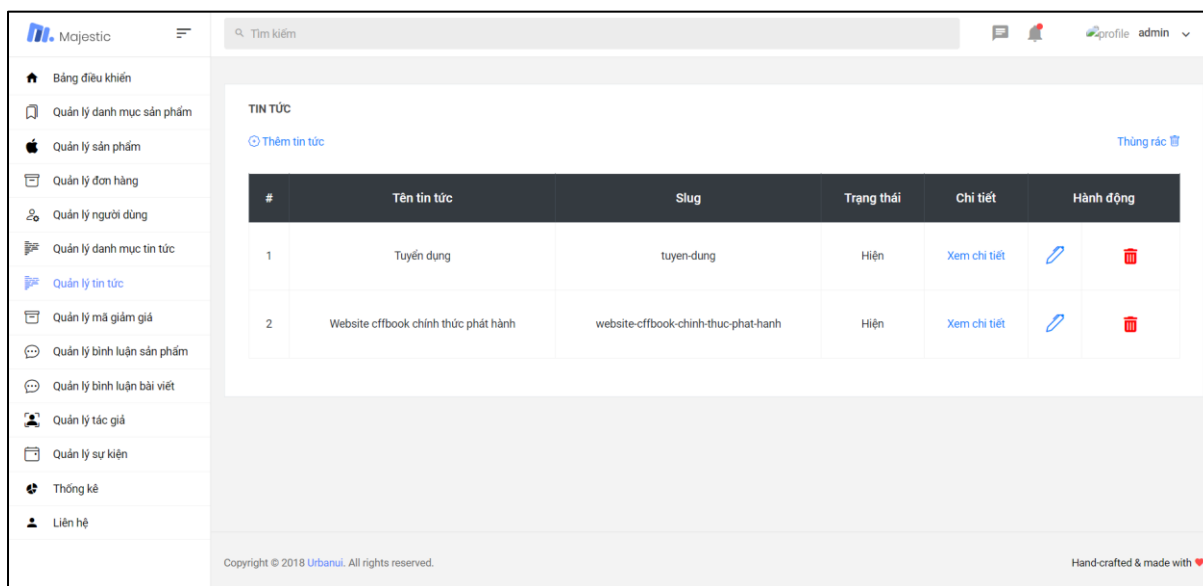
Majestic

Tìm kiếm

profile admin

Bảng điều khiển
Quản lý danh mục sản phẩm
Quản lý sản phẩm
Quản lý đơn hàng
Quản lý người dùng
Quản lý danh mục tin tức
Quản lý tin tức
Quản lý mã giảm giá
Quản lý bình luận sản phẩm
Quản lý bình luận bài viết
Quản lý tác giả
Quản lý sự kiện
Thống kê
Liên hệ

TIN TỨC

Thêm tin tức

Thùng rác

| # | Tên tin tức | Slug | Trạng thái | Chi tiết | Hành động | |
|---|---|---|---|---|---|---|
| 1 | Tuyển dụng | tuyen-dung | Hiện | Xem chi tiết | | |
| 2 | Website cffbook chính thức phát hành | website-cffbook-chinh-thuc-phat-hanh | Hiện | Xem chi tiết | | |

Copyright © 2018 Urbanui. All rights reserved.

Hand-crafted & made with